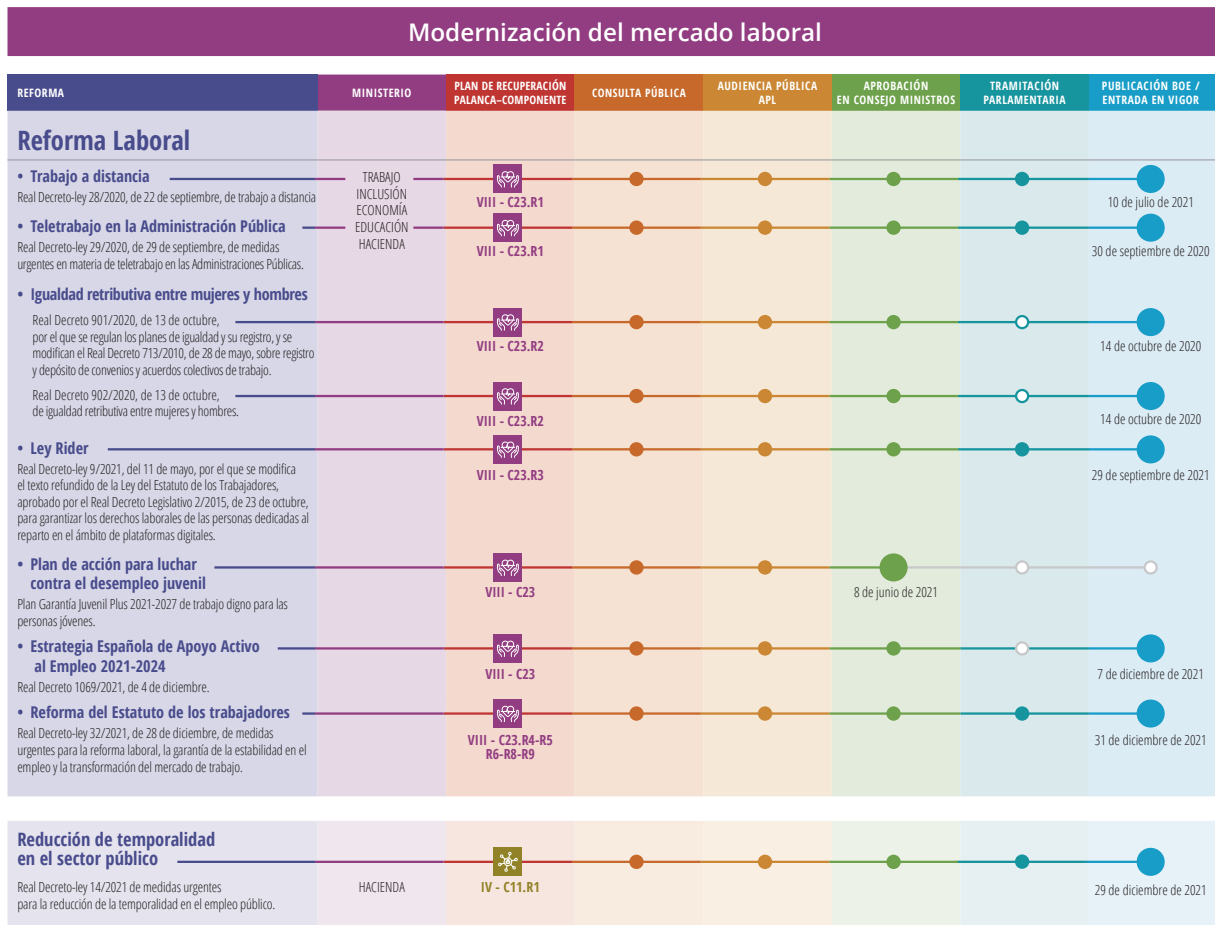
Modernización del mercado laboral

| REFORMA | MINISTERIO | PLAN DE RECUPERACIÓN PALANCA–COMPONENTE | CONSULTA PÚBLICA | AUDIENCIA PÚBLICA APL | APROBACIÓN EN CONSEJO MINISTROS | TRAMITACIÓN PARLAMENTARIA | PUBLICACIÓN BOE / ENTRADA EN VIGOR |
|---|---|---|---|---|---|---|---|

Reforma Laboral

• Trabajo a distancia
Real Decreto-ley 28/2020, de 22 de septiembre, de trabajo a distancia
TRABAJO INCLUSIÓN ECONOMÍA EDUCACIÓN HACIENDA
VIII - C23.R1
10 de julio de 2021

• Teletrabajo en la Administración Pública
Real Decreto-ley 29/2020, de 29 de septiembre, de medidas urgentes en materia de teletrabajo en las Administraciones Públicas.
VIII - C23.R1
30 de septiembre de 2020

• Igualdad retributiva entre mujeres y hombres
Real Decreto 901/2020, de 13 de octubre, por el que se regulan los planes de igualdad y su registro, y se modifican el Real Decreto 713/2010, de 28 de mayo, sobre registro y depósito de convenios y acuerdos colectivos de trabajo.
VIII - C23.R2
14 de octubre de 2020

Real Decreto 902/2020, de 13 de octubre, de igualdad retributiva entre mujeres y hombres.
VIII - C23.R2
14 de octubre de 2020

• Ley Rider
Real Decreto-ley 9/2021, del 11 de mayo, por el que se modifica el texto refundido de la Ley del Estatuto de los Trabajadores, aprobado por el Real Decreto Legislativo 2/2015, de 23 de octubre, para garantizar los derechos laborales de las personas dedicadas al reparto en el ámbito de plataformas digitales.
VIII - C23.R3
29 de septiembre de 2021

• Plan de acción para luchar contra el desempleo juvenil
Plan Garantía Juvenil Plus 2021-2027 de trabajo digno para las personas jóvenes.
VIII - C23
8 de junio de 2021

• Estrategia Española de Apoyo Activo al Empleo 2021-2024
Real Decreto 1069/2021, de 4 de diciembre.
VIII - C23
7 de diciembre de 2021

• Reforma del Estatuto de los trabajadores
Real Decreto-ley 32/2021, de 28 de diciembre, de medidas urgentes para la reforma laboral, la garantía de la estabilidad en el empleo y la transformación del mercado de trabajo.
VIII - C23.R4-R5 R6-R8-R9
31 de diciembre de 2021

Reducción de temporalidad en el sector público
Real Decreto-ley 14/2021 de medidas urgentes para la reducción de la temporalidad en el empleo público.
HACIENDA
IV - C11.R1
29 de diciembre de 2021